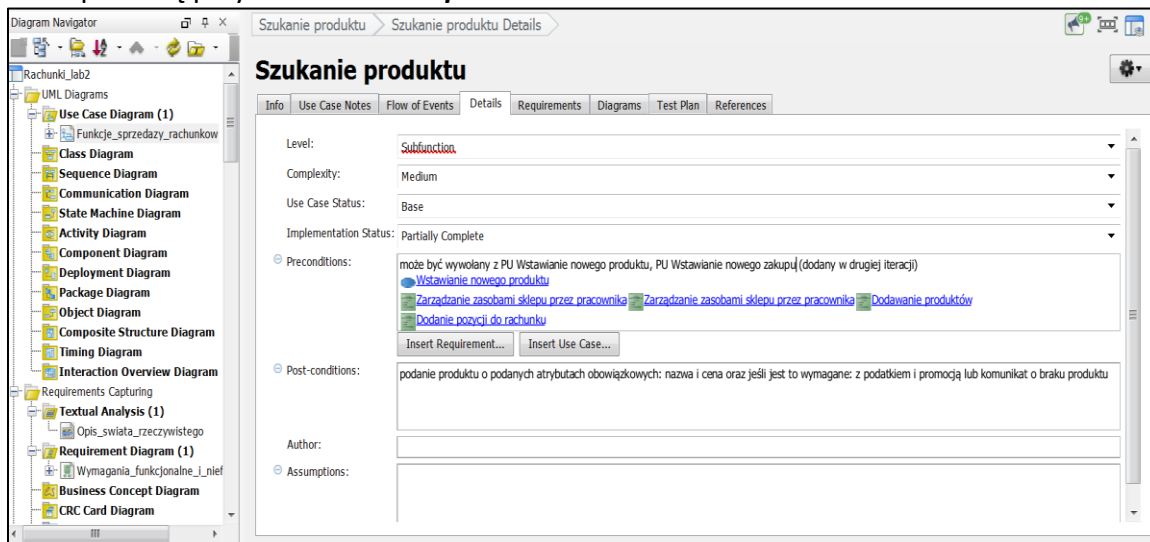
Diagram Navigator

Rachunki_lab2
UML Diagrams
Use Case Diagram (1)
Funkcje_sprzedazy_rachunkow
Class Diagram
Sequence Diagram
Communication Diagram
State Machine Diagram
Activity Diagram
Component Diagram
Deployment Diagram
Package Diagram
Object Diagram
Composite Structure Diagram
Timing Diagram
Interaction Overview Diagram
Requirements Capturing
Textual Analysis (1)
Opis_swiata_rzeczywistego
Requirement Diagram (1)
Wymagania_funkcjonalne_i_nief
Business Concept Diagram
CRC Card Diagram

Szukanie produktu > Szukanie produktu Details

Szukanie produktu

Info | Use Case Notes | Flow of Events | Details | Requirements | Diagrams | Test Plan | References

Level: Subfunction
Complexity: Medium
Use Case Status: Base
Implementation Status: Partially Complete
Preconditions: może być wywołany z PU Wstawianie nowego produktu, PU Wstawianie nowego zakupu (dodany w drugiej iteracji)
Wstawianie nowego produktu
Zarządzanie zasobami sklepu przez pracownika Zarządzanie zasobami sklepu przez pracownika Dodawanie produktów
Dodanie pozycji do rachunku
Insert Requirement... Insert Use Case...
Post-conditions: podanie produktu o podanych atrybutach obowiązkowych: nazwa i cena oraz jeśli jest to wymagane: z podatkiem i promocją lub komunikat o braku produktu
Author:
Assumptions: